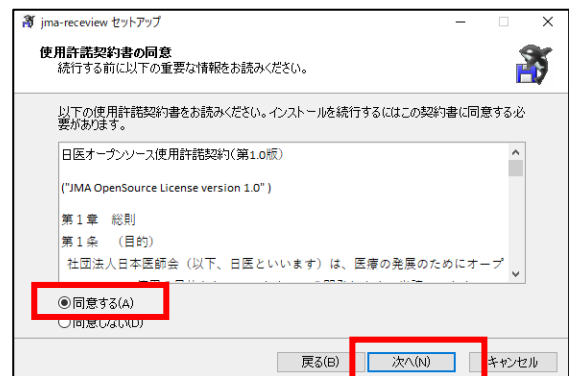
jma-receview セットアップ

使用許諾契約書の同意

続行する前に以下の重要な情報をお読みください。

以下の使用許諾契約書をお読みください。インストールを続行するにはこの契約書に同意する必要があります。

日医オープンソース使用許諾契約（第1.0版）

("JMA OpenSource License version 1.0" )

第１章　総則

第１条　（目的）

社団法人日本医師会（以下、日医といいます）は、医療の発展のためにオープ

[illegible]

◉同意する(A)

○同意しない(D)

戻る(B)　次へ(N)　キャンセル